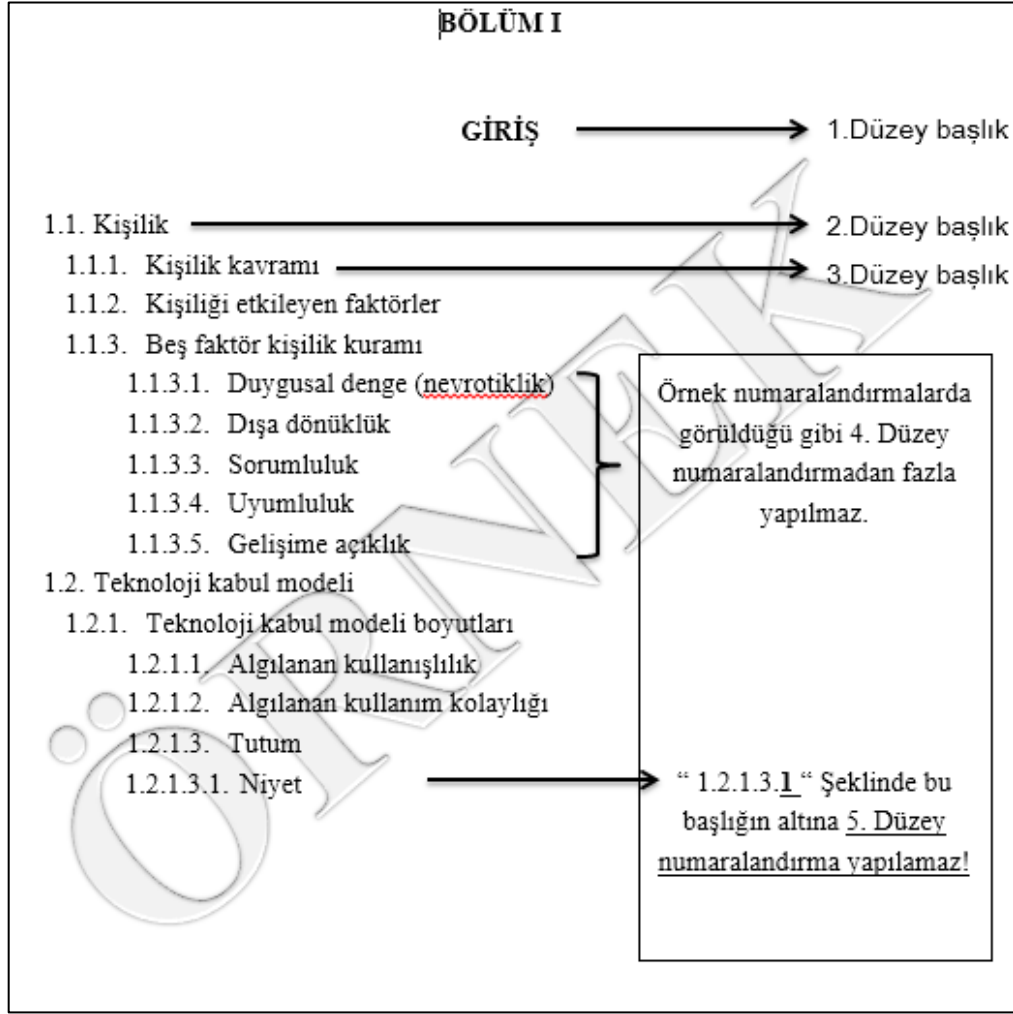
BÖLÜM I

GİRİŞ → 1.Düzey başlık

1.1. Kişilik → 2.Düzey başlık

1.1.1. Kişilik kavramı → 3.Düzey başlık

1.1.2. Kişiliği etkileyen faktörler

1.1.3. Beş faktör kişilik kuramı

1.1.3.1. Duygusal denge (nevrotiklik)

1.1.3.2. Dışa dönüklük

1.1.3.3. Sorumluluk

1.1.3.4. Uyumluluk

1.1.3.5. Gelişime açıklık

Örnek numaralandırmalarda görüldüğü gibi 4. Düzey numaralandırmadan fazla yapılmaz.

1.2. Teknoloji kabul modeli

1.2.1. Teknoloji kabul modeli boyutları

1.2.1.1. Algılanan kullanışlılık

1.2.1.2. Algılanan kullanım kolaylığı

1.2.1.3. Tutum

1.2.1.3.1. Niyet → " 1.2.1.3.1 " Şeklinde bu başlığın altına 5. Düzey numaralandırma yapılamaz!

ÖRNEK